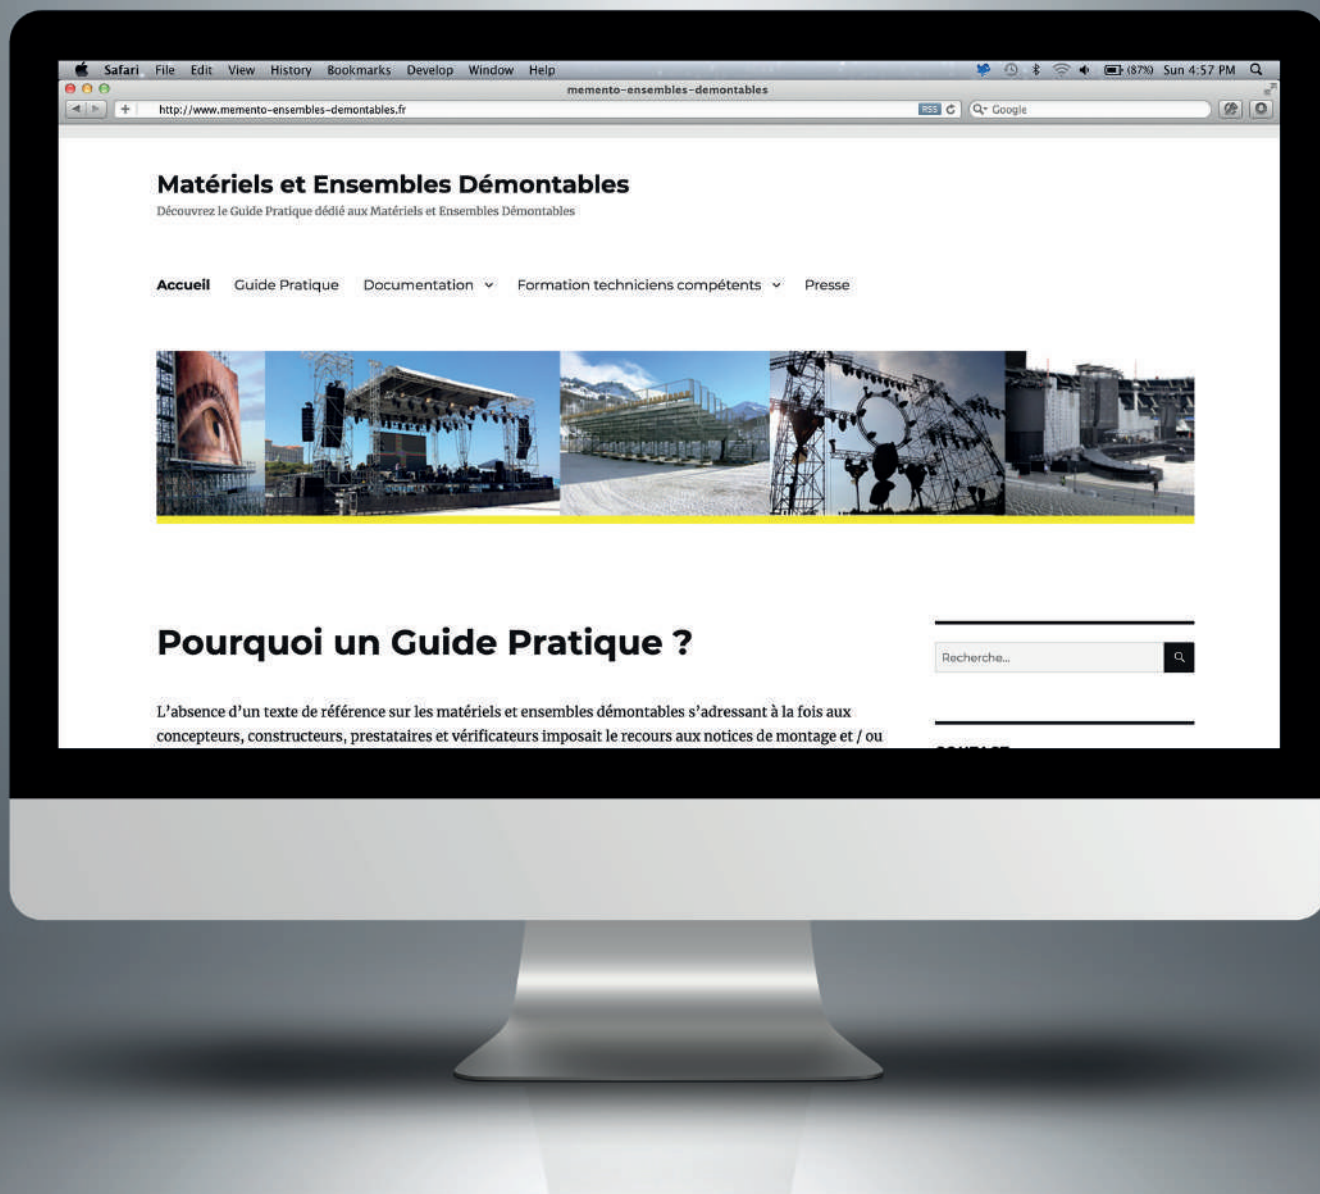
Safari File Edit View History Bookmarks Develop Window Help

(87%) Sun 4:57 PM

memento-ensembles-demontables

http://www.memento-ensembles-demontables.fr

RSS

Google

Matériels et Ensembles Démontables

Découvrez le Guide Pratique dédié aux Matériels et Ensembles Démontables

Accueil Guide Pratique Documentation Formation techniciens compétents Presse

Pourquoi un Guide Pratique ?

Recherche...

L'absence d'un texte de référence sur les matériels et ensembles démontables s'adressant à la fois aux concepteurs, constructeurs, prestataires et vérificateurs imposait le recours aux notices de montage et / ou

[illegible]